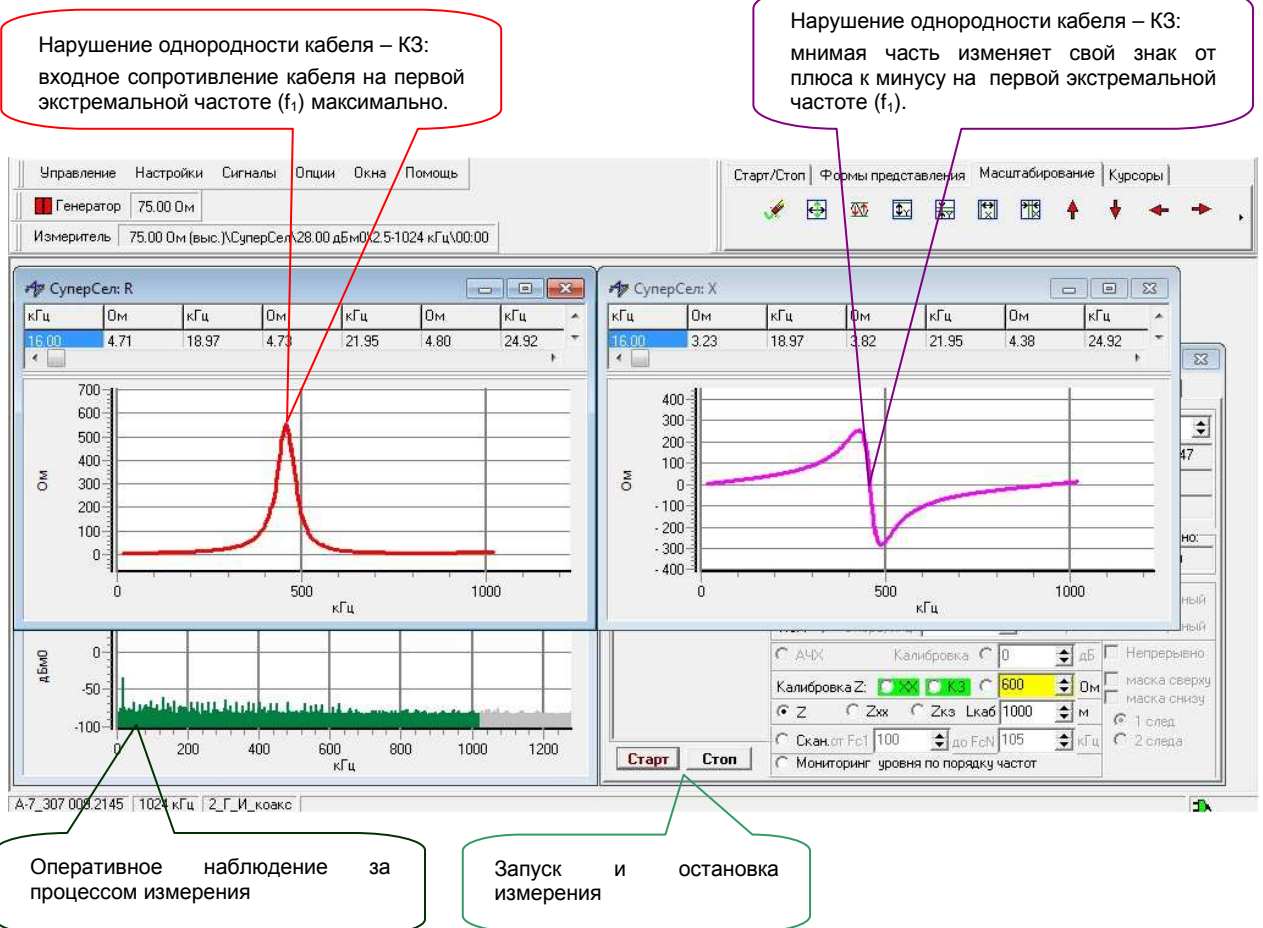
Нарушение однородности кабеля – КЗ: входное сопротивление кабеля на первой экстремальной частоте ($f_1$) максимально.

Нарушение однородности кабеля – КЗ: мнимая часть изменяет свой знак от плюса к минусу на первой экстремальной частоте ($f_1$).

Управление Настройки Сигналы Опции Окна Помощь

Генератор 75.00 Ом

Измеритель 75.00 Ом (выс.)\СуперСел\28.00 дБм0\2.5-1024 кГц\00:00

Старт/Стоп Формы представления Масштабирование Курсоры

СуперСел: R

| кГц | Ом | кГц | Ом | кГц | Ом | кГц |
|---|---|---|---|---|---|---|
| 16.00 | 4.71 | 18.97 | 4.73 | 21.95 | 4.80 | 24.92 |

700 600 500 400 300 200 100 0
Ом
0 500 1000
кГц

СуперСел: X

| кГц | Ом | кГц | Ом | кГц | Ом | кГц |
|---|---|---|---|---|---|---|
| 16.00 | 3.23 | 18.97 | 3.82 | 21.95 | 4.38 | 24.92 |

400 300 200 100 0 -100 -200 -300 -400
Ом
0 500 1000
кГц

47

но:

ный

ный

0 -50 -100
дБм0
0 200 400 600 800 1000 1200
кГц

АЧХ Калибровка 0 дБ Непрерывно

Калибровка Z: XX КЗ 600 Ом маска сверху маска снизу

Z Zxx Zкз Lкаб 1000 м 1 след

Скан. от Fc1 100 до FcN 105 кГц 2 следа

Мониторинг уровня по порядку частот

Старт Стоп

A-7_307 009.2145 1024 кГц 2_Г_И_коакс

Оперативное наблюдение за процессом измерения

Запуск и остановка измерения